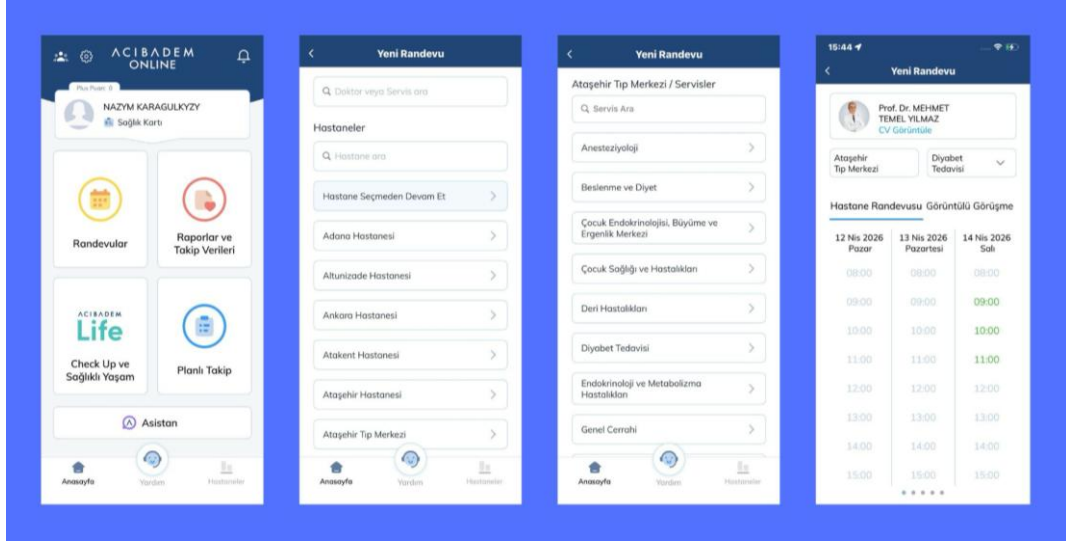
ACIBADEM ONLINE

Plus Puan: 0
NAZYM KARAGULKYZY
Sağlık Kartı

Randevular

Raporlar ve Takip Verileri

ACIBADEM Life
Check Up ve Sağlıklı Yaşam

Planlı Takip

Asistan

Anasayfa
Yardım
Hastaneler

Yeni Randevu

Doktor veya Servis ara

Hastaneler

Hastane ara

Hastane Seçmeden Devam Et
Adana Hastanesi
Altunizade Hastanesi
Ankara Hastanesi
Atakent Hastanesi
Ataşehir Hastanesi
Ataşehir Tıp Merkezi

Anasayfa
Yardım
Hastaneler

Yeni Randevu

Ataşehir Tıp Merkezi / Servisler

Servis Ara

Anesteziyoloji
Beslenme ve Diyet
Çocuk Endokrinolojisi, Büyüme ve Ergenlik Merkezi
Çocuk Sağlığı ve Hastalıkları
Deri Hastalıkları
Diyabet Tedavisi
Endokrinoloji ve Metabolizma Hastalıkları
Genel Cerrahi

Anasayfa
Yardım
Hastaneler

15:44

Yeni Randevu

Prof. Dr. MEHMET TEMEL YILMAZ
CV Görüntüle

Ataşehir Tıp Merkezi
Diyabet Tedavisi

Hastane Randevusu Görüntülü Görüşme

| 12 Nis 2026 Pazar | 13 Nis 2026 Pazartesi | 14 Nis 2026 Salı |
|---|---|---|
| 08:00 | 08:00 | 08:00 |
| 09:00 | 09:00 | 09:00 |
| 10:00 | 10:00 | 10:00 |
| 11:00 | 11:00 | 11:00 |
| 12:00 | 12:00 | 12:00 |
| 13:00 | 13:00 | 13:00 |
| 14:00 | 14:00 | 14:00 |
| 15:00 | 15:00 | 15:00 |